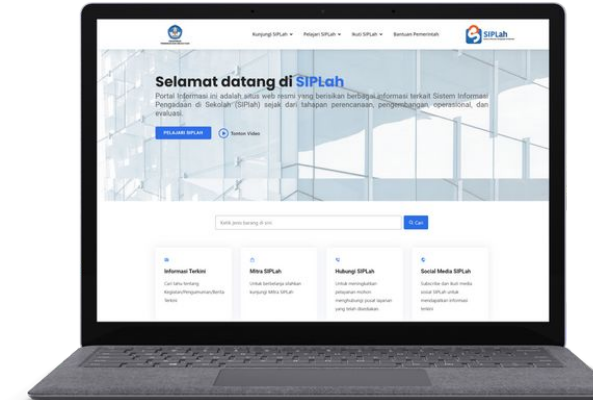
Kunjungi SIPLah ▾ Pelajari SIPLah ▾ Ikuti SIPLah ▾ Bantuan Pemerintah

SIPLah

Selamat datang di SIPLah

Portal Informasi ini adalah situs web resmi yang berisikan berbagai informasi terkait Sistem Informasi Pengadaan di Sekolah (SIPLah) sejak dari tahapan perencanaan, pengembangan, operasional, dan evaluasi.

PELAJARI SIPLAH

Tonton Video

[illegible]

Cari

Informasi Terkini

Cari tahu tentang Kegiatan/Pengumuman/Berita Terkini

Mitra SIPLah

Untuk berbelanja silahkan kunjungi Mitra SIPLah

Hubungi SIPLah

Untuk meningkatkan pelayanan mohon menghubungi pusat layanan yang telah disediakan

Social Media SIPLah

Subscribe dan ikuti media social SIPLah untuk mendapatkan informasi terkini